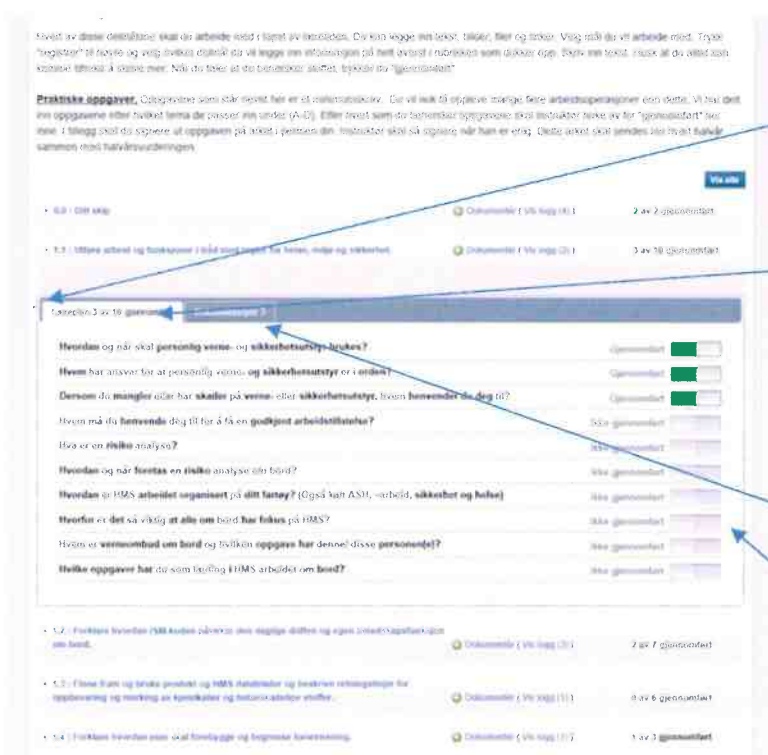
Hvert av disse delmålene skal du arbeide med i løpet av læretiden. Du kan legge inn tekst, bilder, filer og linker. Velg mål du vil arbeide med. Trykk "registrer" til høyre og velg hvilket delmål du vil legge inn dokumentasjon på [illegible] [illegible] rubrikken som dukker opp. Skriv inn tekst, husk at du alltid kan komme tilbake å skrive mer. Når du føler at du behersker stoffet, trykker du "gjennomført"

Praktiske oppgaver. Oppgavene som står nevnt her er et minimumskrav. Du vil sikkert få oppleve mange flere arbeidsoperasjoner enn dette. Vi har delt inn oppgavene etter hvilket tema de passer inn under (A-D). Etter hvert som du behersker oppgavene skal instruktør krysse av for "gjennomført" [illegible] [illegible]. I tillegg skal du signere at oppgaven på arket i permen din. Instruktør skal så signere når han er enig. Dette arket skal sendes inn hvert halvår sammen med halvårsvurderingen.

Vis alle

• 0.0 : Om skip | Dokumenter ( Vis logg (4) ) | 2 av 2 gjennomført

• 1.1 : Utføre arbeid og fiskeprosesser i båt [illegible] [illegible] helse, miljø og sikkerhet. | Dokumenter ( Vis logg (2) ) | 3 av 10 gjennomført

Læreplan 3 av 10 gjennomført | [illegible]

| | |
|---|---|
| Hvordan og når skal personlig verne- og sikkerhetsutstyr brukes? | Gjennomført |
| Hvem har ansvar for at personlig verne- og sikkerhetsutstyr er i orden? | Gjennomført |
| Dersom du mangler eller har skader på verne- eller sikkerhetsutstyr, hvem henvender du deg til? | Gjennomført |
| Hvem må du henvende deg til for å få en godkjent arbeidstillatelse? | Ikke gjennomført |
| Hva er en risiko analyse? | Ikke gjennomført |
| Hvordan og når foretas en risiko analyse om bord? | Ikke gjennomført |
| Hvordan er HMS arbeidet organisert på ditt fartøy? (Også kalt ASH, -verbeid, sikkerhet og helse) | Ikke gjennomført |
| Hvorfor er det så viktig at alle om bord har fokus på HMS? | Ikke gjennomført |
| Hvem er verneombud om bord og hvilken oppgave har denne/ disse personen(e)? | Ikke gjennomført |
| Hvilke oppgaver har du som lærling i HMS arbeidet om bord? | Ikke gjennomført |

• 1.2 : Forklare hvordan HMS-koden påvirker den daglige driften og egen arbeidskapasitet om bord. | Dokumenter ( Vis logg (3) ) | 2 av 7 gjennomført

• 1.3 : Finne fram og bruke produkt og HMS datablader og beskrive retningslinjer for oppbevaring og merking av kjemikalier og helsefarlige stoffer. | Dokumenter ( Vis logg (1) ) | 0 av 6 gjennomført

• 1.4 : Forklare hvordan man skal forebygge og begrense brannrisiko. | Dokumenter ( Vis logg (1) ) | 1 av 3 gjennomført